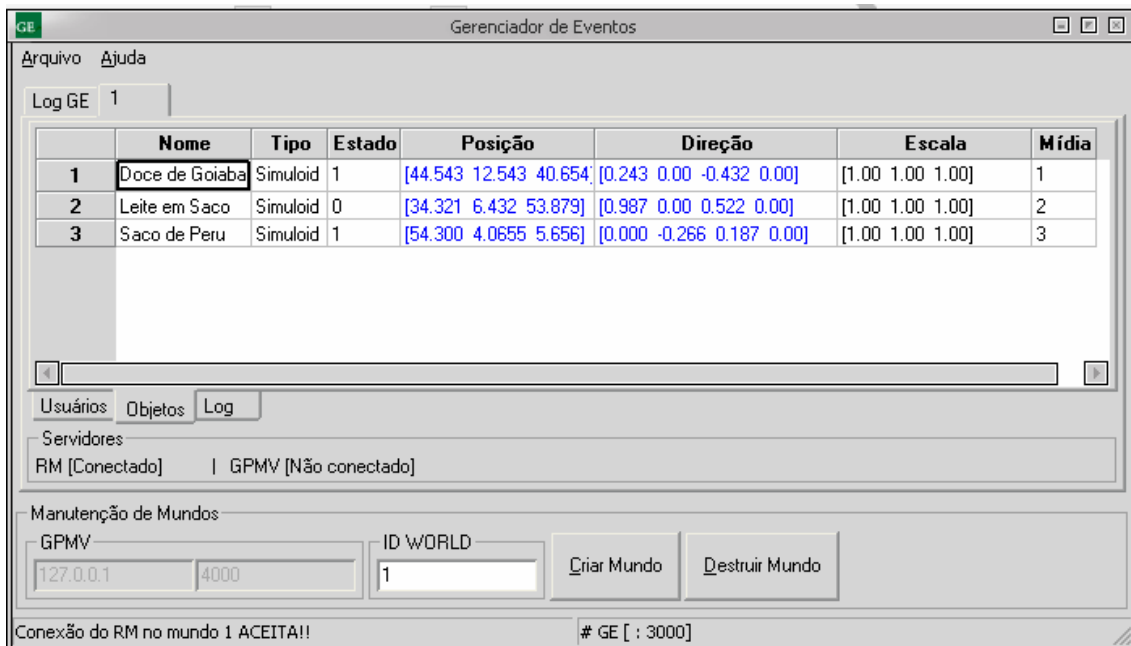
GE Gerenciador de Eventos

Arquivo Ajuda

Log GE 1

| | Nome | Tipo | Estado | Posição | Direção | Escala | Mídia |
|---|---|---|---|---|---|---|---|
| 1 | Doce de Goiaba | Simuloid | 1 | [44.543 12.543 40.654] | [0.243 0.00 -0.432 0.00] | [1.00 1.00 1.00] | 1 |
| 2 | Leite em Saco | Simuloid | 0 | [34.321 6.432 53.879] | [0.987 0.00 0.522 0.00] | [1.00 1.00 1.00] | 2 |
| 3 | Saco de Peru | Simuloid | 1 | [54.300 4.0655 5.656] | [0.000 -0.266 0.187 0.00] | [1.00 1.00 1.00] | 3 |

Usuários Objetos Log

Servidores

RM [Conectado] | GPMV [Não conectado]

Manutenção de Mundos

GPMV

127.0.0.1 4000

ID WORLD

1

Criar Mundo Destruir Mundo

Conexão do RM no mundo 1 ACEITA!! # GE [ : 3000]